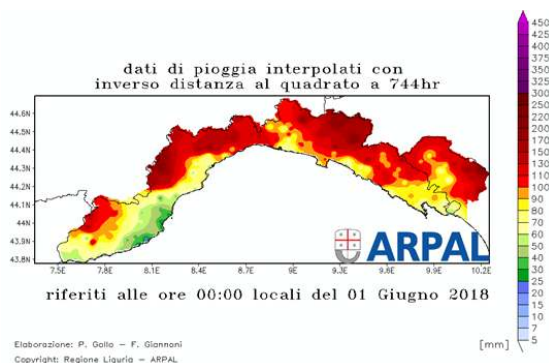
dati di pioggia interpolati con inverso distanza al quadrato a 744hr

44.6N
44.5N
44.4N
44.3N
44.2N
44.1N
44N
43.9N
43.8N

7.5E 7.8E 8.1E 8.4E 8.7E 9E 9.3E 9.6E 9.9E 10.2E

ARPAL

riferiti alle ore 00:00 locali del 01 Giugno 2018

Elaborazione: P. Gallo – F. Giannoni
Copyright: Regione Liguria – ARPAL

[mm]

450
425
400
375
350
325
300
275
250
220
200
170
150
130
110
100
90
80
70
60
50
40
30
25
20
15
10
7
5